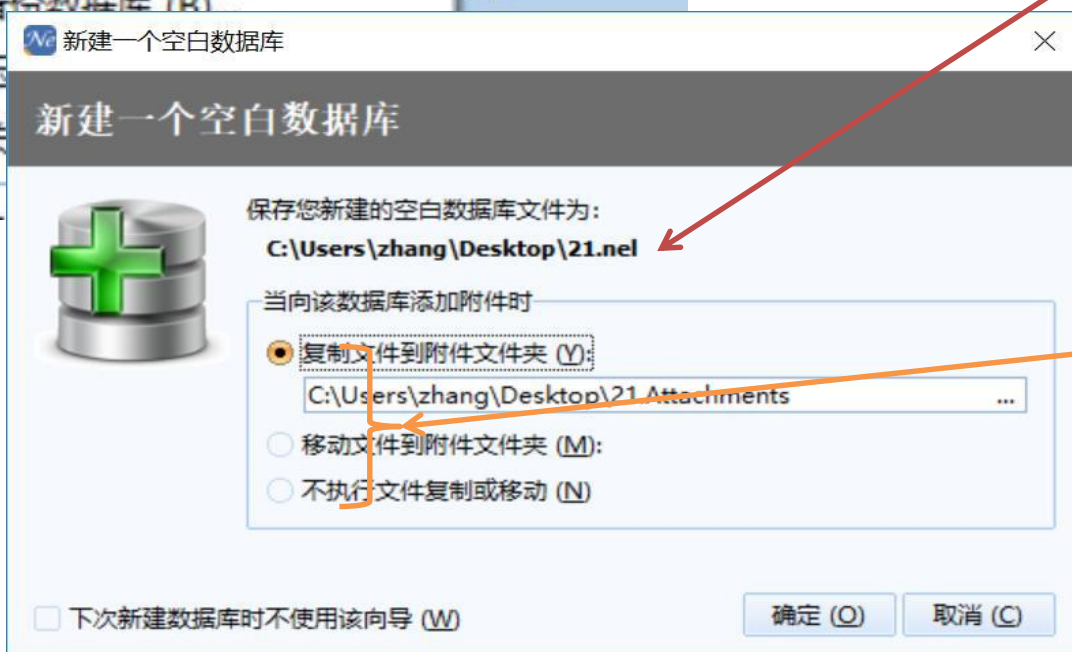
新建一个空白数据库

新建一个空白数据库

保存您新建的空白数据库文件为：

C:\Users\zhang\Desktop\21.nel

当向该数据库添加附件时

复制文件到附件文件夹 (Y):

C:\Users\zhang\Desktop\21.Attachments ...

移动文件到附件文件夹 (M):

不执行文件复制或移动 (N)

下次新建数据库时不使用该向导 (W)

确定 (O)

取消 (C)